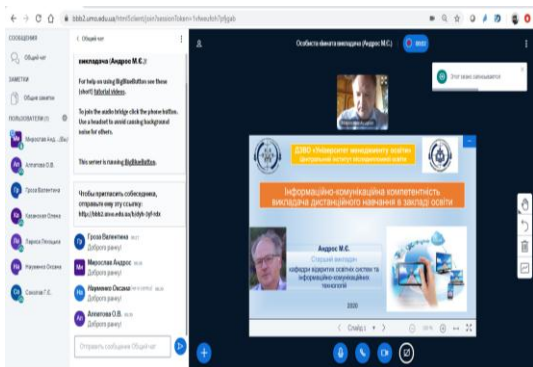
bbb2.uems.edu.ua/html5client/join?sessionToken=1vhwutch7pfgab

СООБЩЕНИЯ
Общий чат
ЗАМЕТКИ
Общие заметки
ПОЛЬЗОВАТЕЛИ (11)
Мирослав Анд... (Вы)
Алипова О.В.
Гроза Валентина
Казанская Олена
Лариса Лосицька
Науменко Оксана
Соколов Г.С.

< Общий чат

викладача (Андрос М.Є.)

For help on using BigBlueButton see these (short) tutorial videos.

To join the audio bridge click the phone button. Use a headset to avoid causing background noise for others.

This server is running BigBlueButton.

Чтобы пригласить собеседника, отправьте ему эту ссылку: http://bbb2.uems.edu.ua/b/dyh-3yf-ndx

Гроза Валентина
Доброго ранку!
Мирослав Андрос
Доброго ранку!
Науменко Оксана
Доброго ранку!
Алипова О.В.
Доброго ранку!

Отправить сообщение Общий чат

Особиста кімната викладача (Андрос М.Є.)

Этот сеанс записывается

ДВНЗ «Університет менеджменту освіти»
Центральний інститут післядипломної освіти

Інформаційно-комунікаційна компетентність викладача дистанційного навчання в закладі освіти

Андрос М.Є.
Старший викладач
кафедри відкритих освітніх систем та інформаційно-комунікаційних технологій

2020

Слайд 1